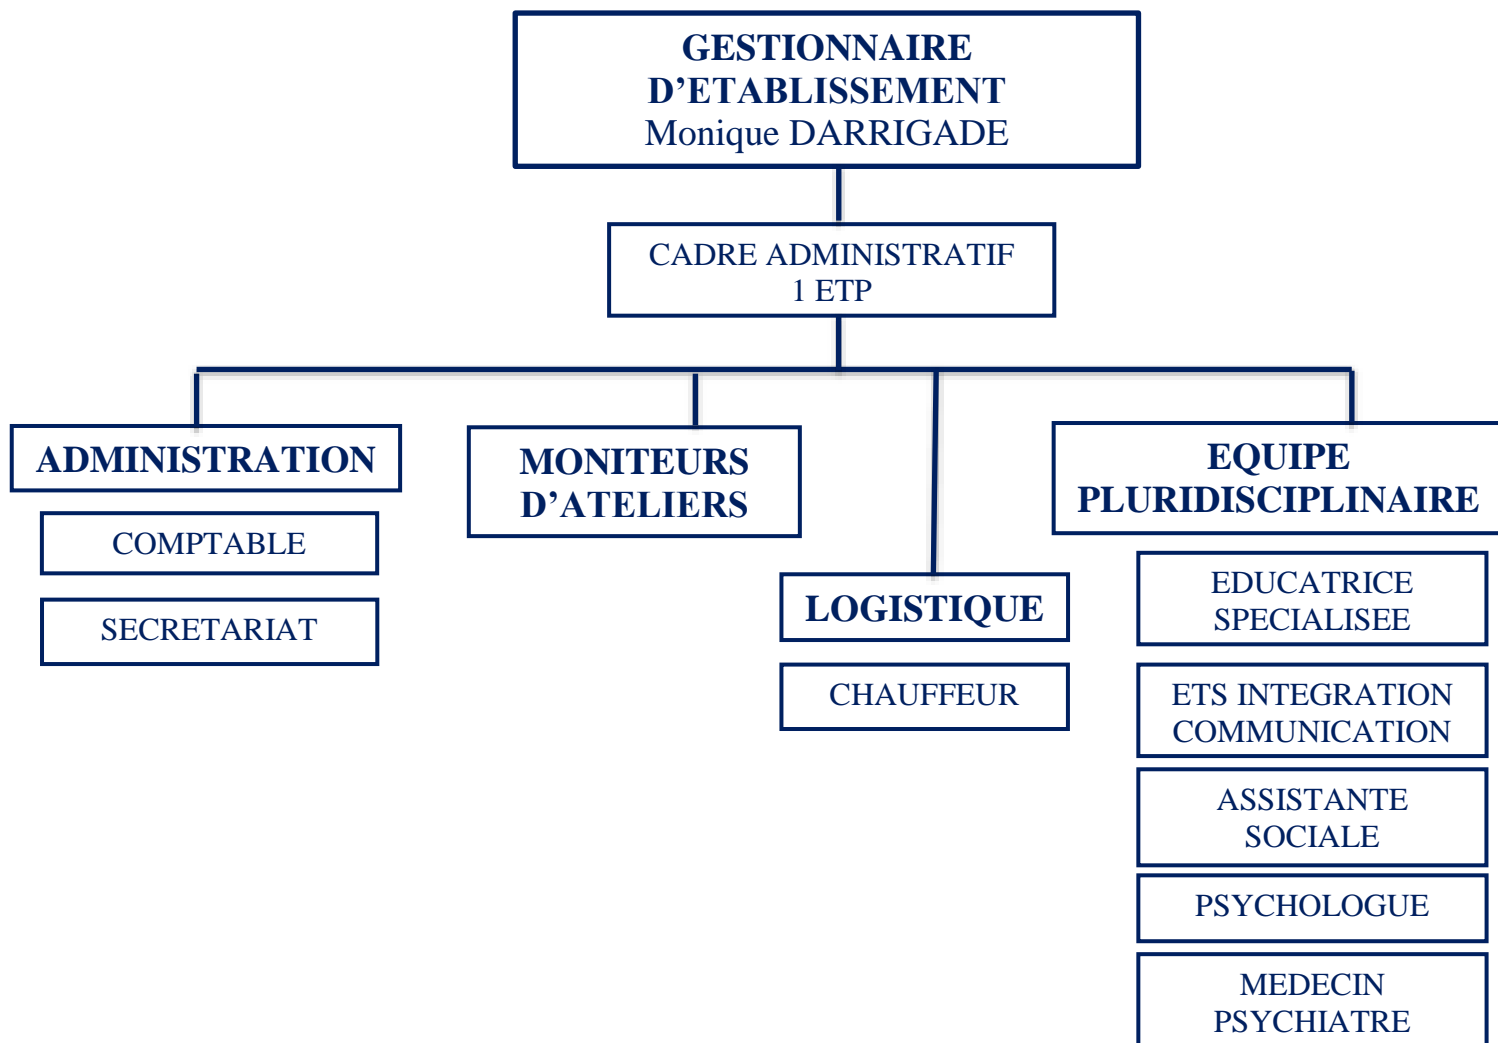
GESTIONNAIRE D’ETABLISSEMENT
Monique DARRIGADE

CADRE ADMINISTRATIF
1 ETP

ADMINISTRATION

COMPTABLE

SECRETARIAT

MONITEURS D’ATELIERS

LOGISTIQUE

CHAUFFEUR

EQUIPE PLURIDISCIPLINAIRE

EDUCATRICE SPECIALISEE

ETS INTEGRATION COMMUNICATION

ASSISTANTE SOCIALE

PSYCHOLOGUE

MEDECIN PSYCHIATRE